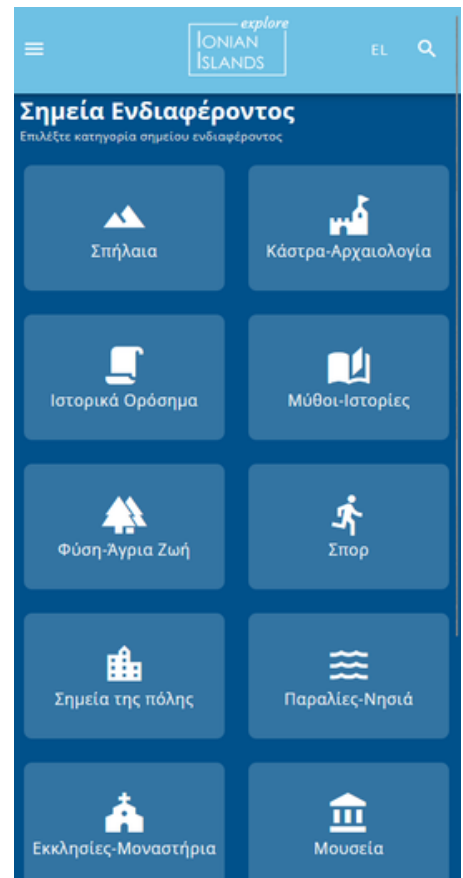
explore
IONIAN
ISLANDS

EL

Σημεία Ενδιαφέροντος
Επιλέξτε κατηγορία σημείου ενδιαφέροντος

Σπήλαια

Κάστρα-Αρχαιολογία

Ιστορικά Ορόσημα

Μύθοι-Ιστορίες

Φύση-Άγρια Ζωή

Σπορ

Σημεία της πόλης

Παραλίες-Νησιά

Εκκλησίες-Μοναστήρια

Μουσεία